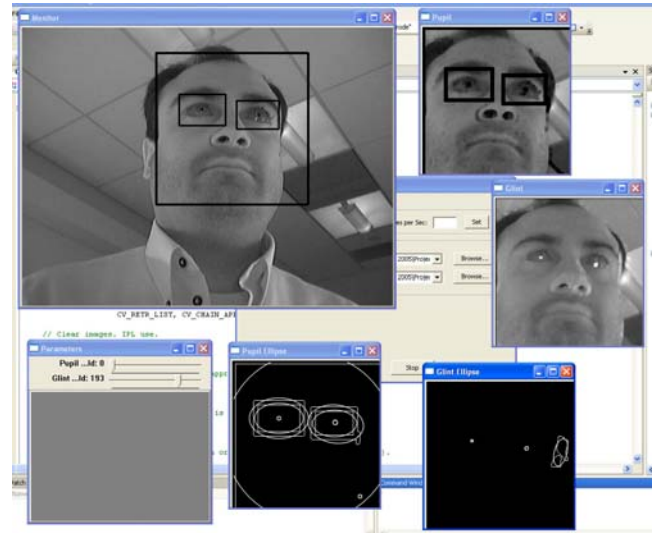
Monitor

Pupil

Glint

es per Sec:

Set

2005\Projec

Browse...

2005\Projec

Browse...

CV_RETR_LIST, CV_CHAIN_AP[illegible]

// Clear images. IPL use.

Parameters

Pupil ...ld: 0

Glint ...ld: 193

Pupil Ellipse

Stop

Glint Ellipse

Command Wind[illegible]